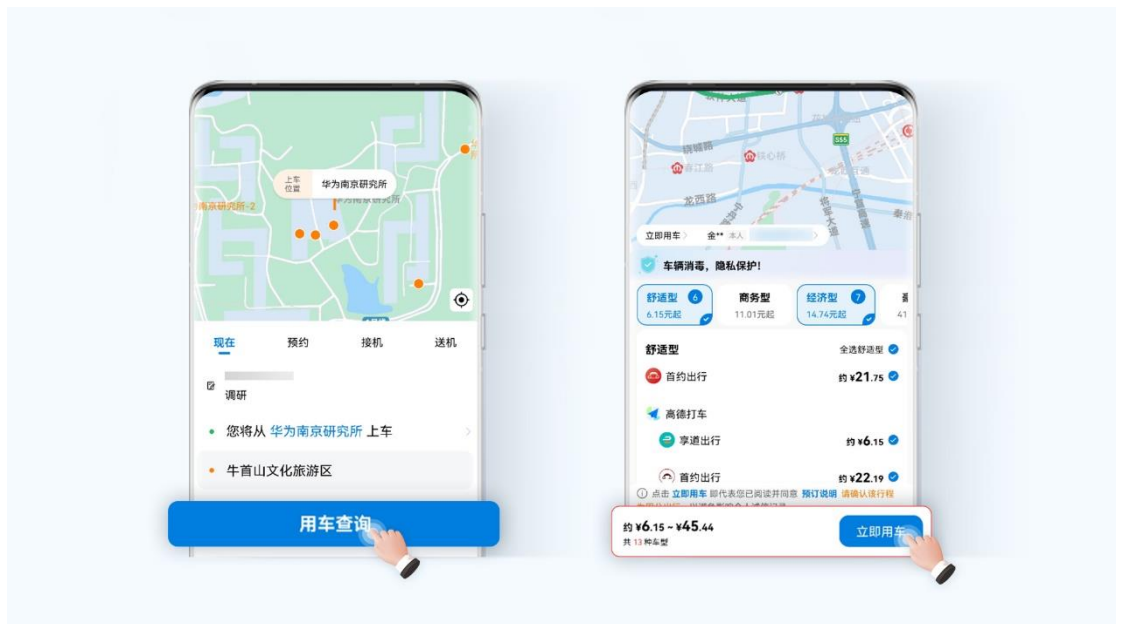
上车位置 华为南京研究所

南京研究所-2

华为南京研究所

现在 预约 接机 送机

调研

您将从 华为南京研究所 上车

牛首山文化旅游区

用车查询

555

龙西路

立即用车 金** 本人

车辆消毒，隐私保护！

舒适型 6
6.15元起

商务型
11.01元起

经济型 7
14.74元起

舒适型 全选舒适型

首约出行 约 ¥21.75

高德打车

享道出行 约 ¥6.15

首约出行 约 ¥22.19

点击 立即用车 即代表您已阅读并同意 预订说明 请确认该行程

约 ¥6.15 ~ ¥45.44
共 13 种车型

立即用车